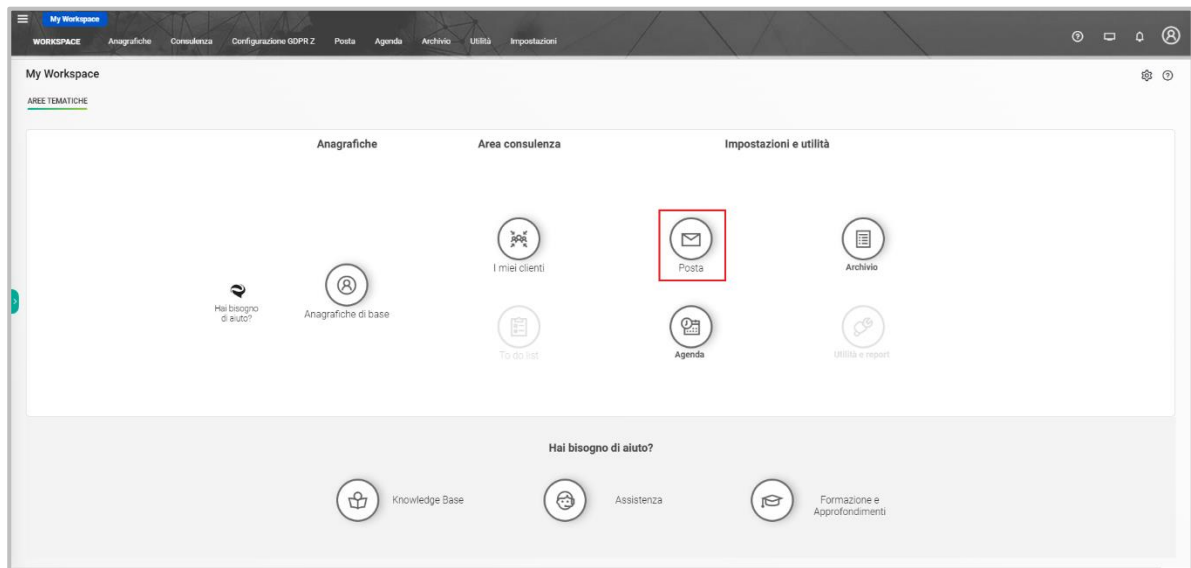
My Workspace

WORKSPACE Anagrafiche Consulenza Configurazione GDPR Z Posta Agenda Archivio Utilità Impostazioni

My Workspace

AREE TEMATICHE

Anagrafiche

Area consulenza

Impostazioni e utilità

Hai bisogno di aiuto?

Anagrafiche di base

I miei clienti

To do list

Posta

Agenda

Archivio

Utilità e report

Hai bisogno di aiuto?

Knowledge Base

Assistenza

Formazione e Approfondimenti